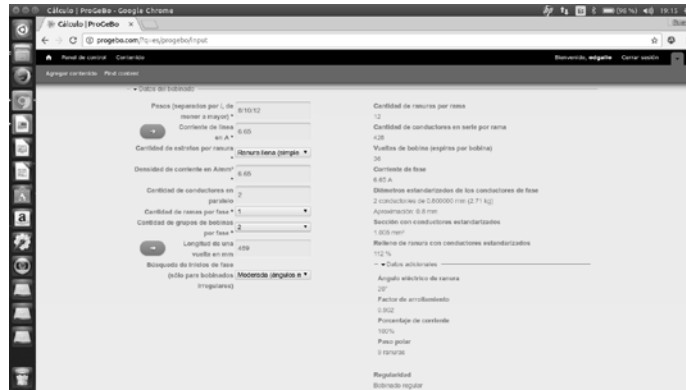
Cálculo | ProGeBo - Google Chrome

Cálculo | ProGeBo ×

progebo.com/?q=es/progebo/input

Panel de control Contenido

Bienvenido, edgallo Cerrar sesión

Agregar contenido Find content

▾ Datos del bobinado

Pasos (separados por /, de menor a mayor) * 8/10/12

Corriente de línea en A * 6.65

Cantidad de estratos por ranura * Ranura llena (simple ▾

Densidad de corriente en A/mm² * 6.65

Cantidad de conductores en paralelo 2

Cantidad de ramas por fase * 1

Cantidad de grupos de bobinas por fase * 2

Longitud de una vuelta en mm 459

Búsqueda de trozos de fase (sólo para bobinados irregulares) Moderada (ángulos e ▾

Cantidad de ranuras por rama
12

Cantidad de conductores en serie por rama
428

Vueltas de bobina (espiras por bobina)
36

Corriente de fase
6.65 A

Diámetros estandarizados de los conductores de fase
2 conductores de 0.800000 mm (2.71 kg)

Aproximación: 0.8 mm

Sección con conductores estandarizados
1.005 mm²

Relleno de ranura con conductores estandarizados
112 %

▾ Datos adicionales

Ángulo eléctrico de ranura
20°

Factor de arrollamiento
0.902

Porcentaje de corriente
100%

Paso polar
9 ranuras

Regularidad
Bobinado regular